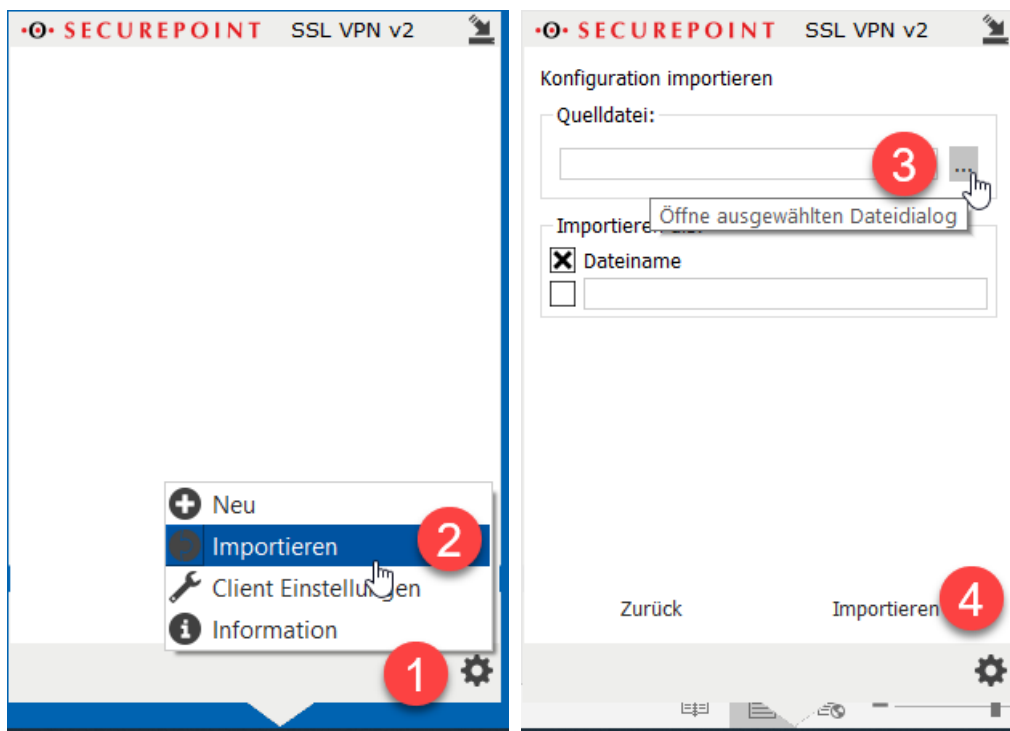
·O· SECUREPOINT SSL VPN v2

Neu
Importieren
Client Einstellungen
Information

2

1

·O· SECUREPOINT SSL VPN v2

Konfiguration importieren

Quelldatei:

...

3

Öffne ausgewählten Dateidialog

Importieren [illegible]

Dateiname

Zurück

Importieren

4